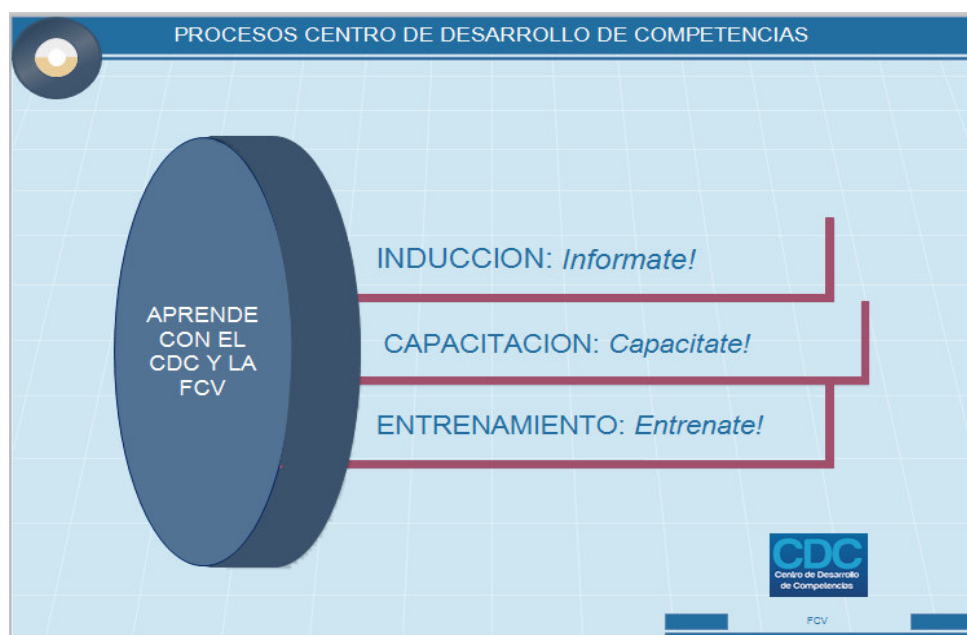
PROCESOS CENTRO DE DESARROLLO DE COMPETENCIAS

APRENDE CON EL CDC Y LA FCV

INDUCCION: *Informate!*

CAPACITACION: *Capacitate!*

ENTRENAMIENTO: *Entrenate!*

CDC
Centro de Desarrollo de Competencias

FCV